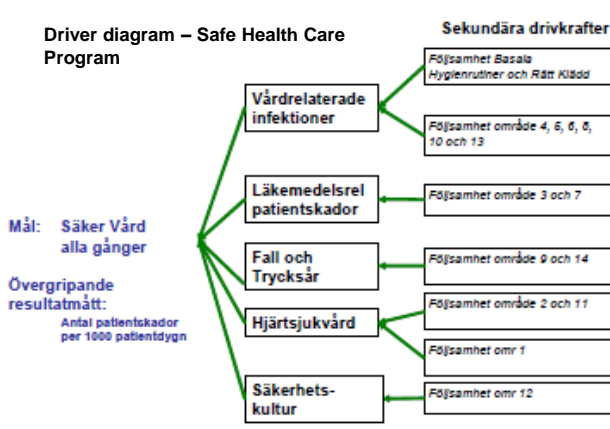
Driver diagram – Safe Health Care Program

Sekundära drivkrafter

Mål: Säker Vård alla gånger

Övergripande resultatmått:
Antal patientskador per 1000 patientdygn

Vårdrelaterade infektioner

Läkemedelsrel patientskador

Fall och Trycksår

Hjärtsjukvård

Säkerhets-kultur

Följsamhet Basala Hygienrutiner och Rätt Klädd

Följsamhet område 4, 5, 6, 8, 10 och 13

Följsamhet område 3 och 7

Följsamhet område 9 och 14

Följsamhet område 2 och 11

Följsamhet omr 1

Följsamhet omr 12